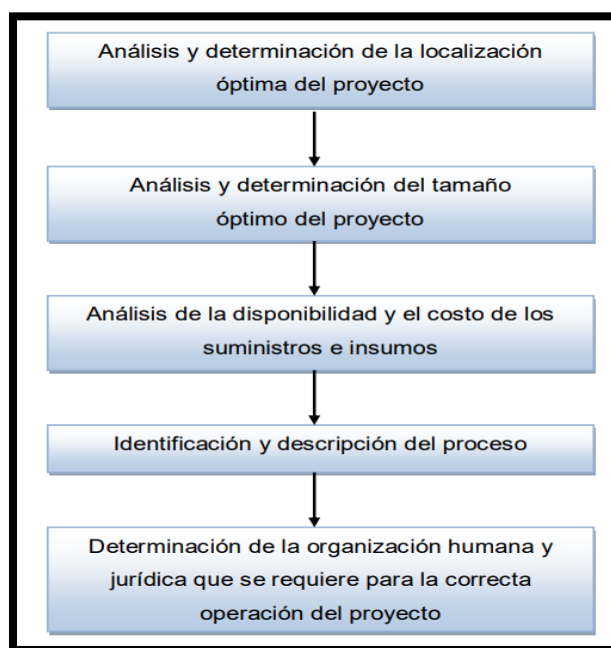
Análisis y determinación de la localización óptima del proyecto

Análisis y determinación del tamaño óptimo del proyecto

Análisis de la disponibilidad y el costo de los suministros e insumos

Identificación y descripción del proceso

Determinación de la organización humana y jurídica que se requiere para la correcta operación del proyecto